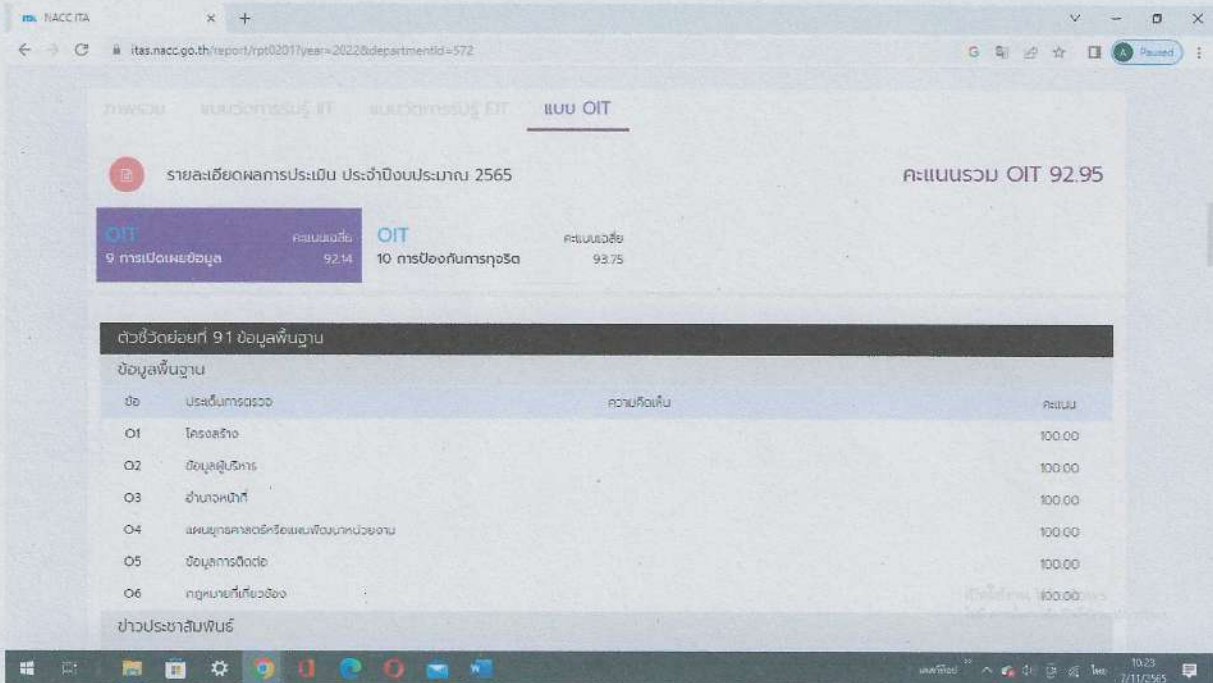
NACC ITA

itas.nacc.go.th/report/rpt0201?year=2022&departmentId=572

Paused

ภาพรวม แบบวัดการรับรู้ IIT แบบวัดการรับรู้ EIT แบบ OIT

รายละเอียดผลการประเมิน ประจำปีงบประมาณ 2565

คะแนนรวม OIT 92.95

OIT คะแนนเฉลี่ย
9 การเปิดเผยข้อมูล 92.14

OIT คะแนนเฉลี่ย
10 การป้องกันการทุจริต 93.75

ตัวชี้วัดย่อยที่ 9.1 ข้อมูลพื้นฐาน

ข้อมูลพื้นฐาน

| ข้อ | ประเด็นการตรวจ | ความคิดเห็น | คะแนน |
|---|---|---|---|
| O1 | โครงสร้าง | | 100.00 |
| O2 | ข้อมูลผู้บริหาร | | 100.00 |
| O3 | อำนาจหน้าที่ | | 100.00 |
| O4 | แผนยุทธศาสตร์หรือแผนพัฒนาหน่วยงาน | | 100.00 |
| O5 | ข้อมูลการติดต่อ | | 100.00 |
| O6 | กฎหมายที่เกี่ยวข้อง | | 100.00 |

ข่าวประชาสัมพันธ์

10:23
7/11/2565